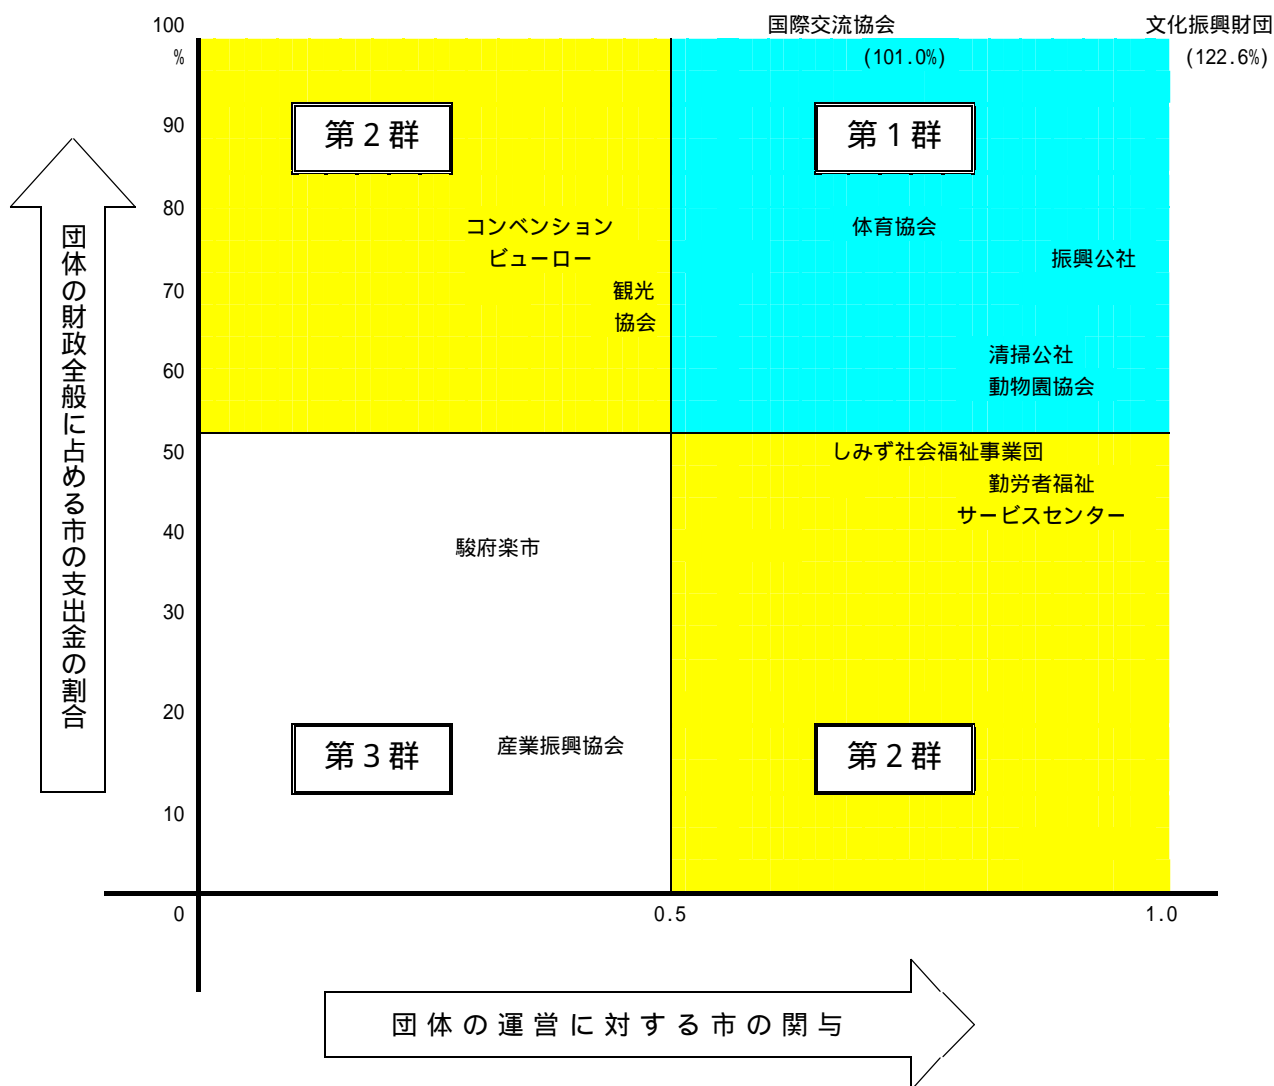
100
%
90
80
70
60
50
40
30
20
10
0

団体の財政全般に占める市の支出金の割合

国際交流協会
(101.0%)

文化振興財団
(122.6%)

第２群

第１群

コンベンション
ビューロー

観光
協会

体育協会

振興公社

清掃公社
動物園協会

しみず社会福祉事業団

勤労者福祉
サービスセンター

駿府楽市

第３群

産業振興協会

第２群

0.5

1.0

団体の運営に対する市の関与